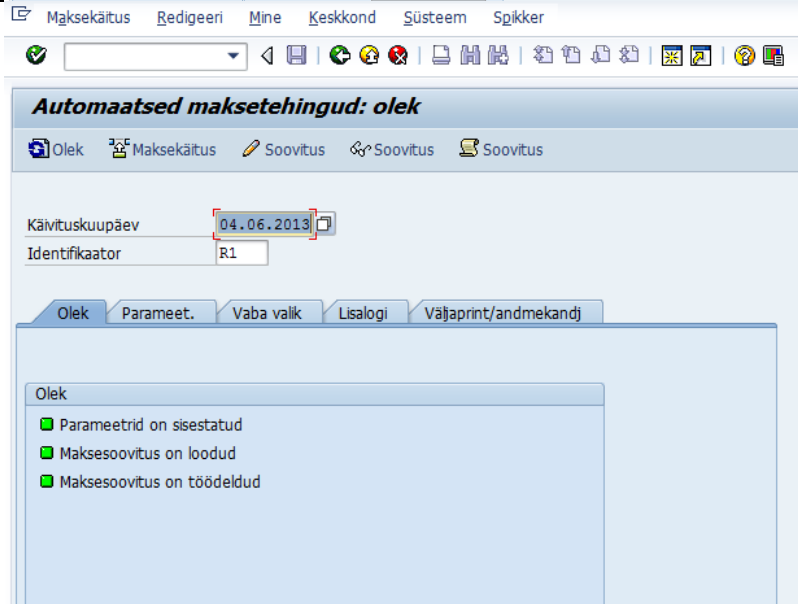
Maksekäitus Redigeeri Mine Keskkond Süsteem Spikker

Automaatsed maksetehingud: olek

Olek Maksekäitus Soovitus Soovitus Soovitus

Käivituskuupäev 04.06.2013
Identifikaator R1

Olek | Parameet. | Vaba valik | Lisalogi | Väljaprint/andmekandj

Olek
Parameetrid on sisestatud
Maksesoovitus on loodud
Maksesoovitus on töödeldud